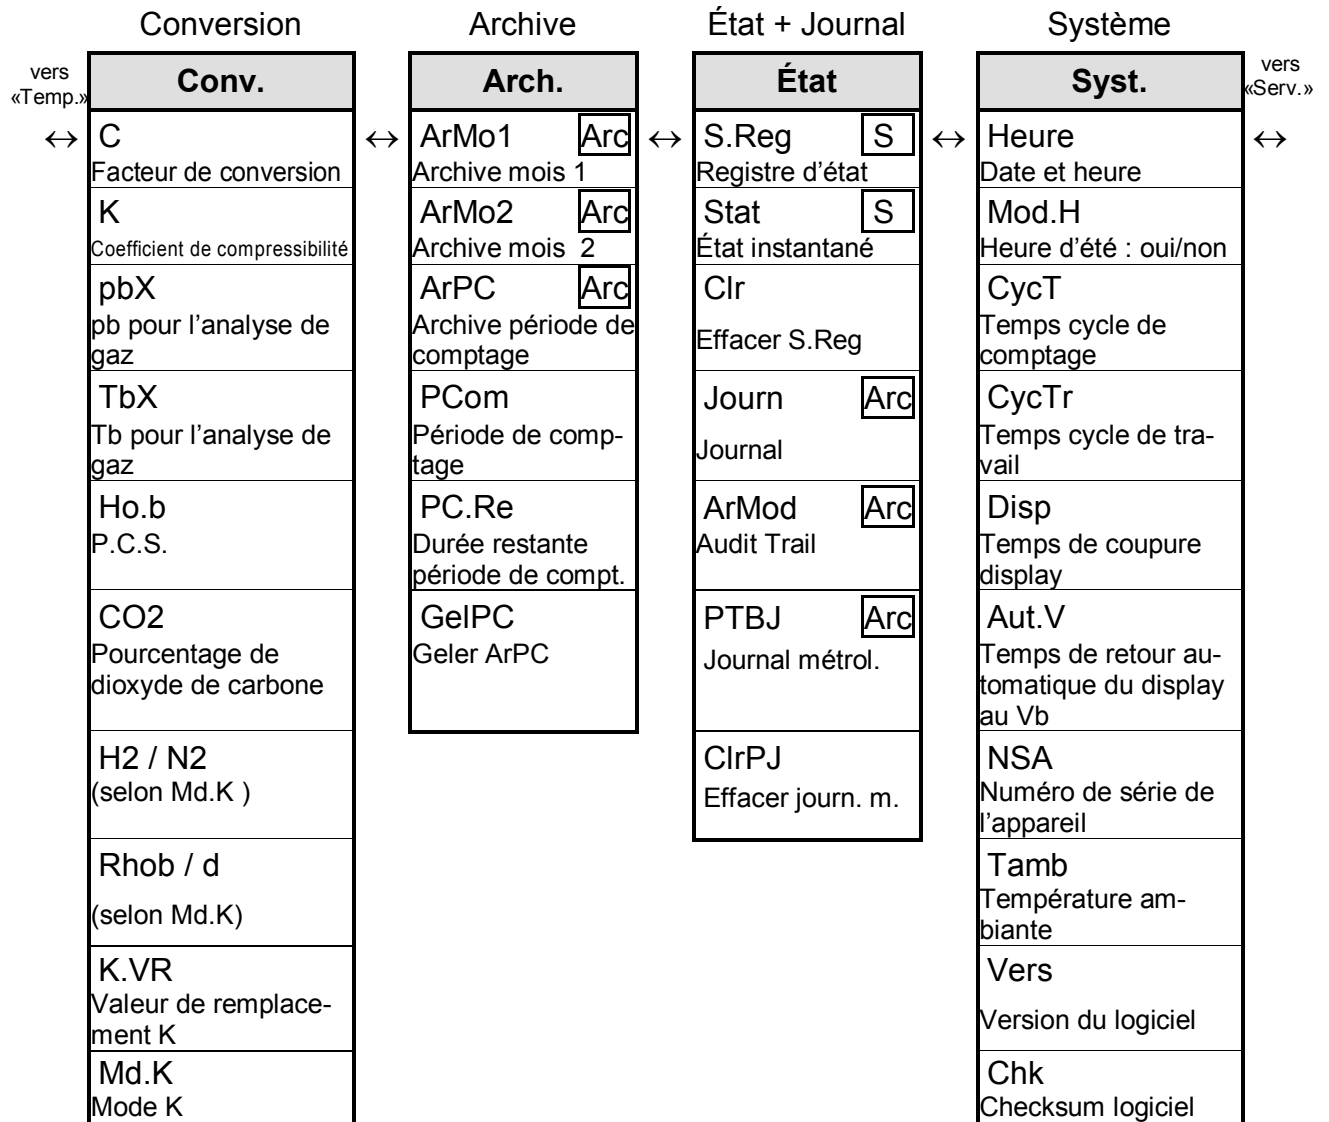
Conversion

vers «Temp.»

↔

| Conv. |
|---|
| C Facteur de conversion |
| K Coefficient de compressibilité |
| pbX pb pour l'analyse de gaz |
| TbX Tb pour l'analyse de gaz |
| Ho.b P.C.S. |
| CO2 Pourcentage de dioxyde de carbone |
| H2 / N2 (selon Md.K ) |
| Rhob / d (selon Md.K) |
| K.VR Valeur de remplacement K |
| Md.K Mode K |

↔

Archive

| Arch. |
|---|
| ArMo1 Arc Archive mois 1 |
| ArMo2 Arc Archive mois 2 |
| ArPC Arc Archive période de comptage |
| PCom Période de comptage |
| PC.Re Durée restante période de compt. |
| GelPC Geler ArPC |

↔

État + Journal

| État |
|---|
| S.Reg S Registre d'état |
| Stat S État instantané |
| Clr Effacer S.Reg |
| Journ Arc Journal |
| ArMod Arc Audit Trail |
| PTBJ Arc Journal métrol. |
| ClrPJ Effacer journ. m. |

↔

Système

| Syst. |
|---|
| Heure Date et heure |
| Mod.H Heure d'été : oui/non |
| CycT Temps cycle de comptage |
| CycTr Temps cycle de travail |
| Disp Temps de coupure display |
| Aut.V Temps de retour automatique du display au Vb |
| NSA Numéro de série de l'appareil |
| Tamb Température ambiante |
| Vers Version du logiciel |
| Chk Checksum logiciel |

vers «Serv.»

↔